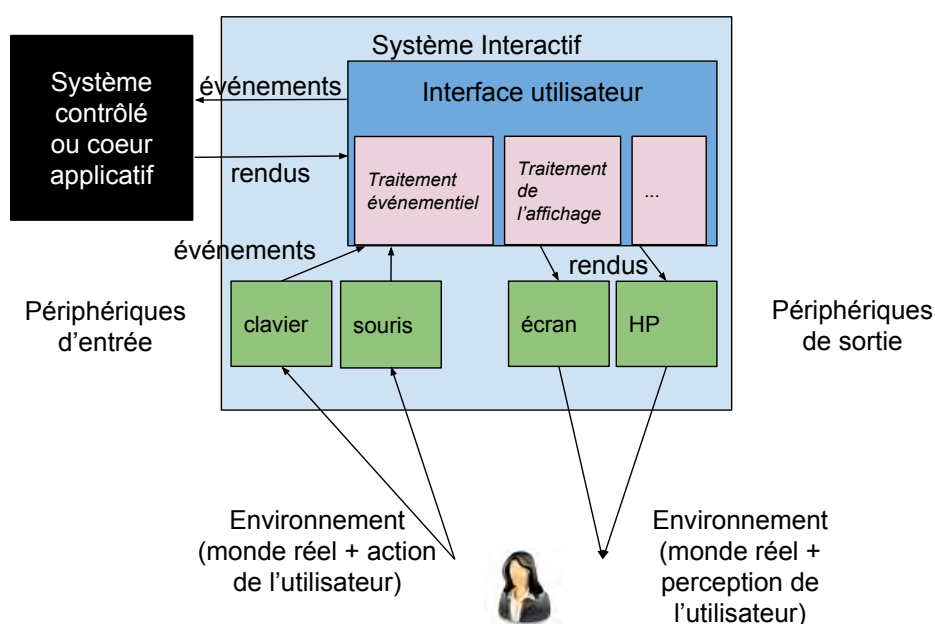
Système Interactif

Système contrôlé ou coeur applicatif

événements

Interface utilisateur

rendus

Traitement événementiel

Traitement de l'affichage

...

événements

rendus

Périphériques d'entrée

clavier

souris

écran

HP

Périphériques de sortie

Environnement (monde réel + action de l'utilisateur)

Environnement (monde réel + perception de l'utilisateur)